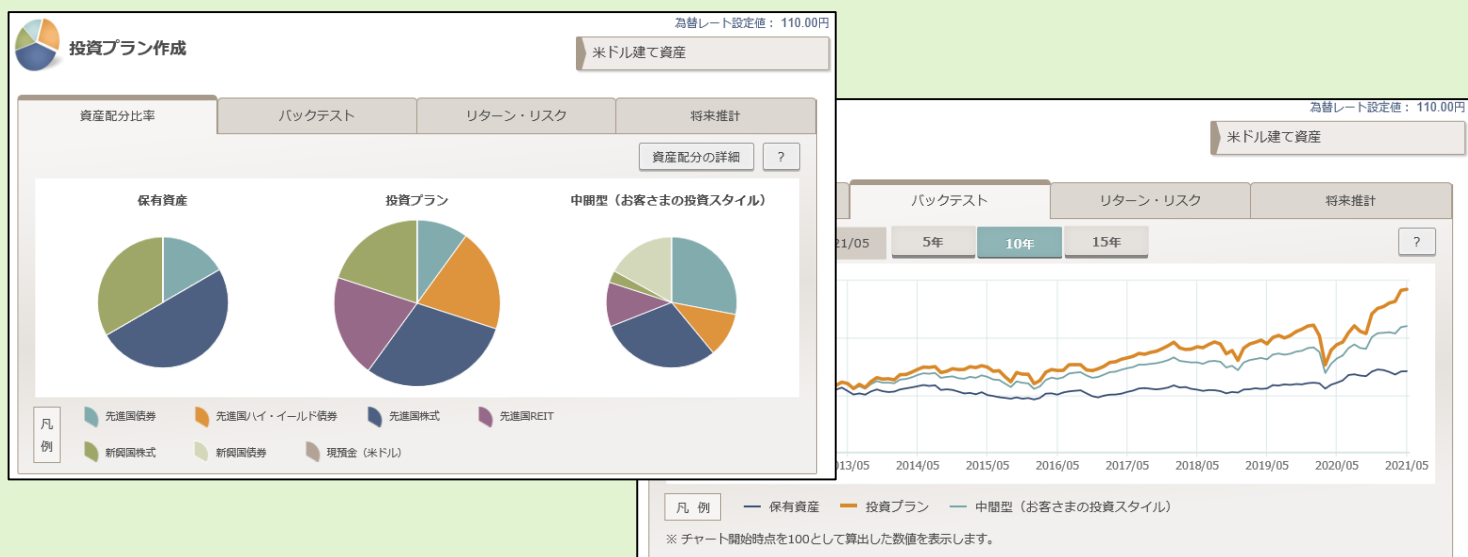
投資プラン作成

為替レート設定値： 110.00円

米ドル建て資産

資産配分比率 | バックテスト | リターン・リスク | 将来推計

資産配分の詳細 ?

保有資産

投資プラン

中間型（お客さまの投資スタイル）

凡例

先進国債券 先進国ハイ・イールド債券 先進国株式 先進国REIT

新興国株式 新興国債券 現預金（米ドル）

為替レート設定値： 110.00円

米ドル建て資産

バックテスト | リターン・リスク | 将来推計

21/05 5年 10年 15年 ?

013/05 2014/05 2015/05 2016/05 2017/05 2018/05 2019/05 2020/05 2021/05

凡例 保有資産 投資プラン 中間型（お客さまの投資スタイル）

※ チャート開始時点を100として算出した数値を表示します。